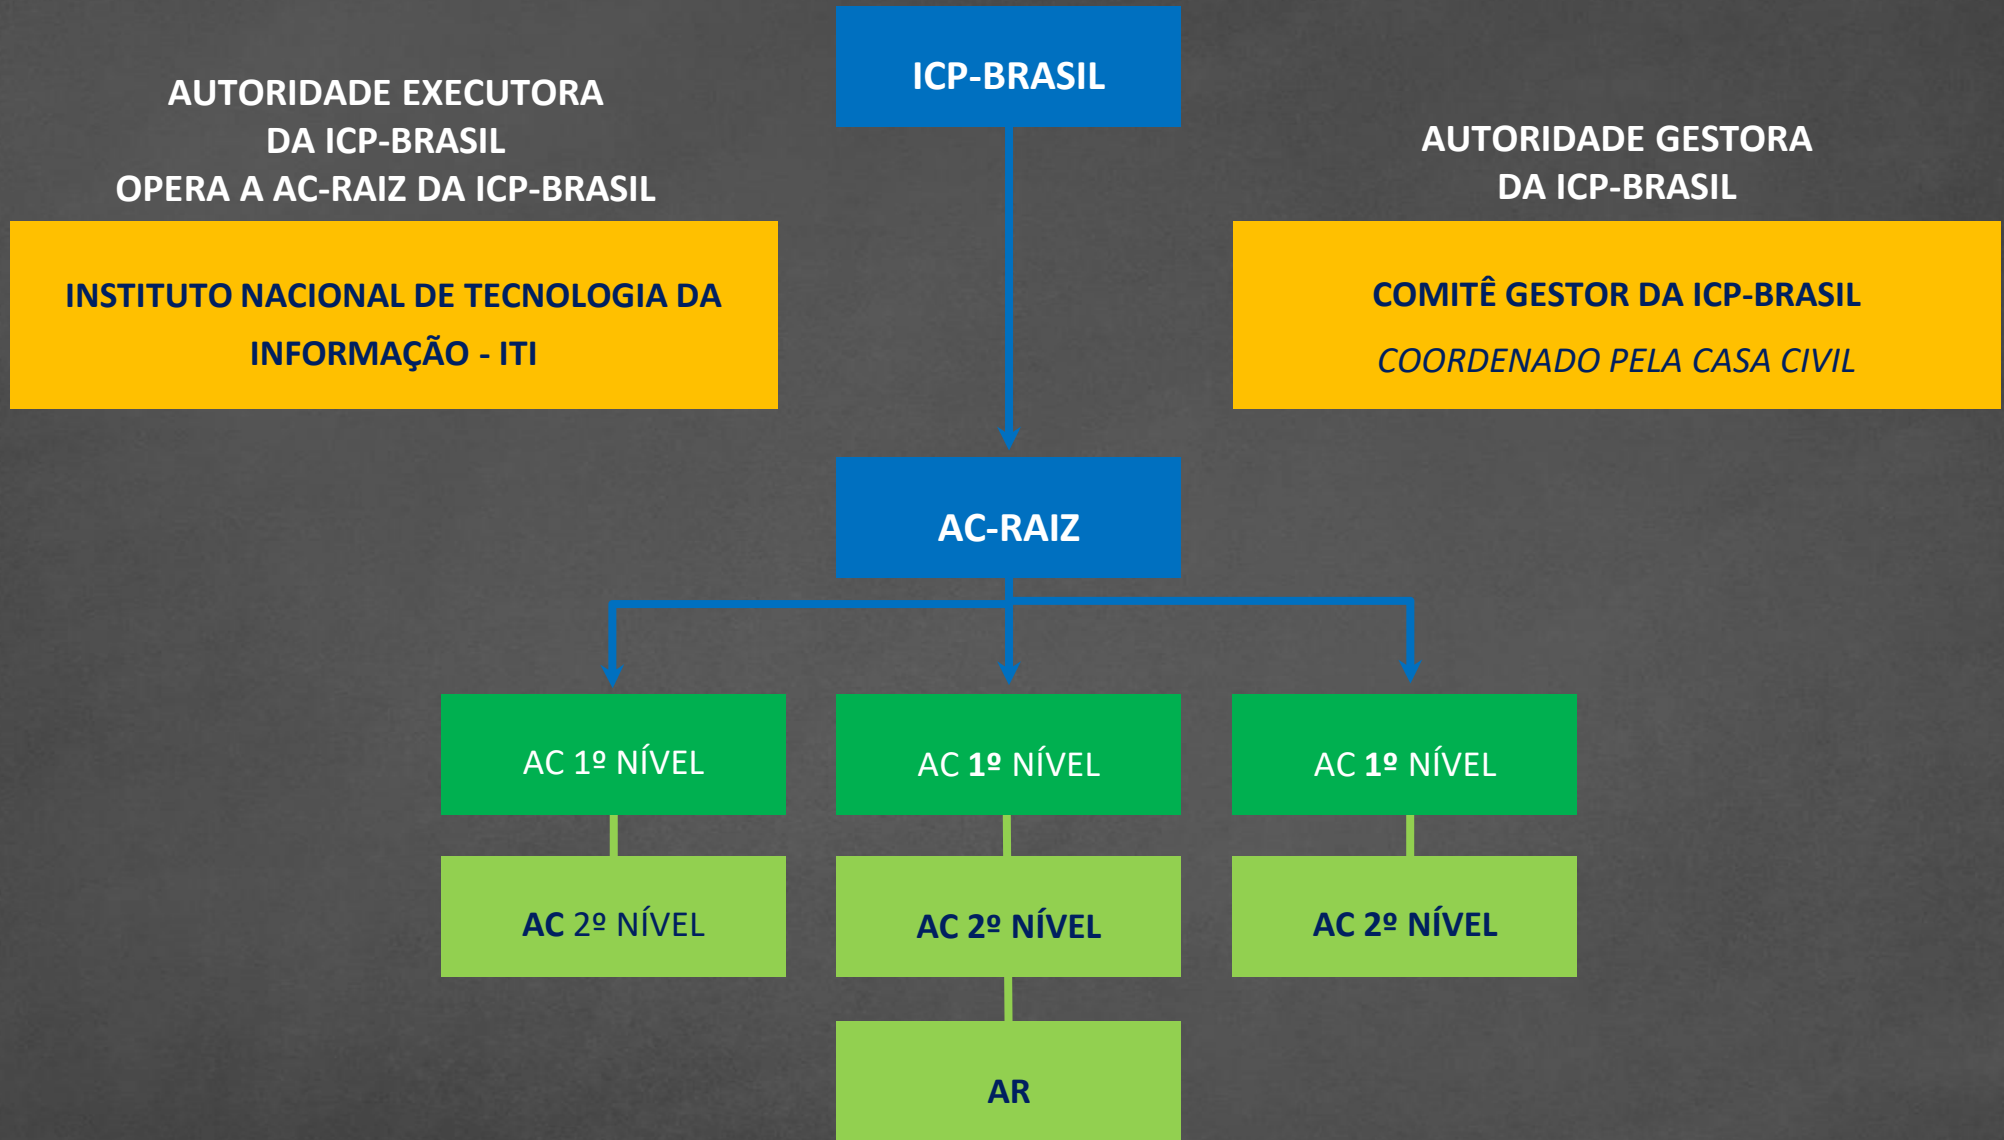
AUTORIDADE EXECUTORA DA ICP-BRASIL OPERA A AC-RAIZ DA ICP-BRASIL

INSTITUTO NACIONAL DE TECNOLOGIA DA INFORMAÇÃO - ITI

ICP-BRASIL

AUTORIDADE GESTORA DA ICP-BRASIL

COMITÊ GESTOR DA ICP-BRASIL

COORDENADO PELA CASA CIVIL

AC-RAIZ

AC 1º NÍVEL

AC 1º NÍVEL

AC 1º NÍVEL

AC 2º NÍVEL

AC 2º NÍVEL

AC 2º NÍVEL

AR